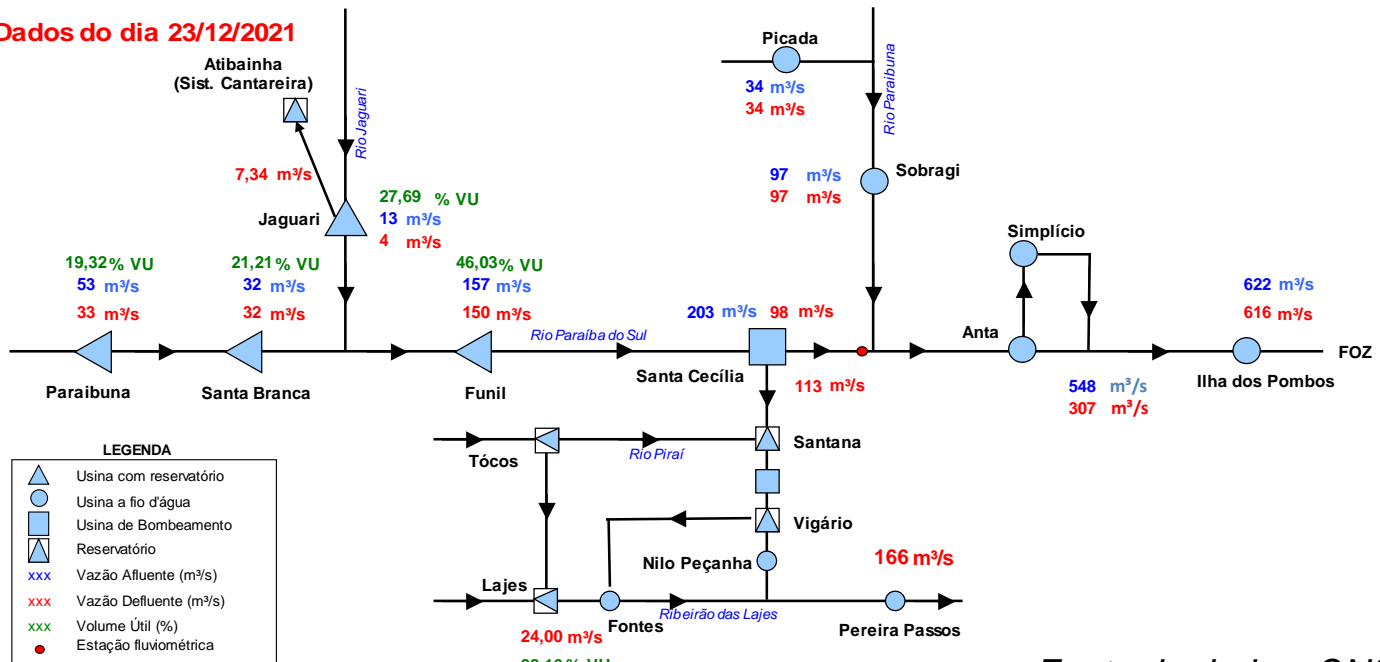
Dados do dia 23/12/2021

Atibainha
(Sist. Cantareira)

Rio Jaguari

7,34 m³/s

Jaguari

27,69 % VU
13 m³/s
4 m³/s

Picada
34 m³/s
34 m³/s

Rio Paraibuna

97 m³/s
97 m³/s

Sobragi

Simplício

19,32 % VU
53 m³/s
33 m³/s

21,21 % VU
32 m³/s
32 m³/s

46,03 % VU
157 m³/s
150 m³/s

Rio Paraíba do Sul

203 m³/s 98 m³/s

Anta

622 m³/s
616 m³/s

FOZ

Paraibuna

Santa Branca

Funil

Santa Cecília

113 m³/s

548 m³/s
307 m³/s

Ilha dos Pombos

LEGENDA
Usina com reservatório
Usina a fio d'água
Usina de Bombeamento
Reservatório
xxx Vazão Afluente (m³/s)
xxx Vazão Defluente (m³/s)
xxx Volume Útil (%)
Estação fluviométrica

Tócos

Rio Piraí

Santana

Vigário

Nilo Peçanha

166 m³/s

Lajes

Fontes

Ribeirão das Lajes

Pereira Passos

24,00 m³/s

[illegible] % VU

Fonte de dados: ONS